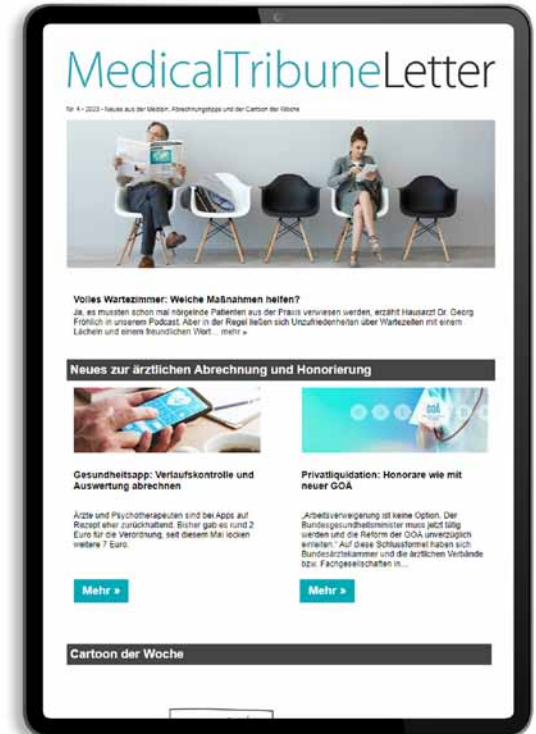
MedicalTribuneLetter

Nr. 4 • 2023 • Neues aus der Medizin, Abrechnungstipps und der Cartoon der Woche

Volles Wartezimmer: Welche Maßnahmen helfen?

Ja, es mussten schon mal nörgelnde Patienten aus der Praxis verwiesen werden, erzählt Hausarzt Dr. Georg Fröhlich in unserem Podcast. Aber in der Regel ließen sich Unzufriedenheiten über Wartezeiten mit einem Lächeln und einem freundlichen Wort... mehr »

Neues zur ärztlichen Abrechnung und Honorierung

Gesundheitsapp: Verlaufskontrolle und Auswertung abrechnen

Ärzte und Psychotherapeuten sind bei Apps auf Rezept eher zurückhaltend. Bisher gab es rund 2 Euro für die Verordnung, seit diesem Mai locken weitere 7 Euro.

Mehr »

Privatliquidation: Honorare wie mit neuer GOÄ

„Arbeitsverweigerung ist keine Option. Der Bundesgesundheitsminister muss jetzt tätig werden und die Reform der GOÄ unverzüglich einleiten." Auf diese Schlussformel haben sich Bundesärztekammer und die ärztlichen Verbände bzw. Fachgesellschaften in...

Mehr »

Cartoon der Woche